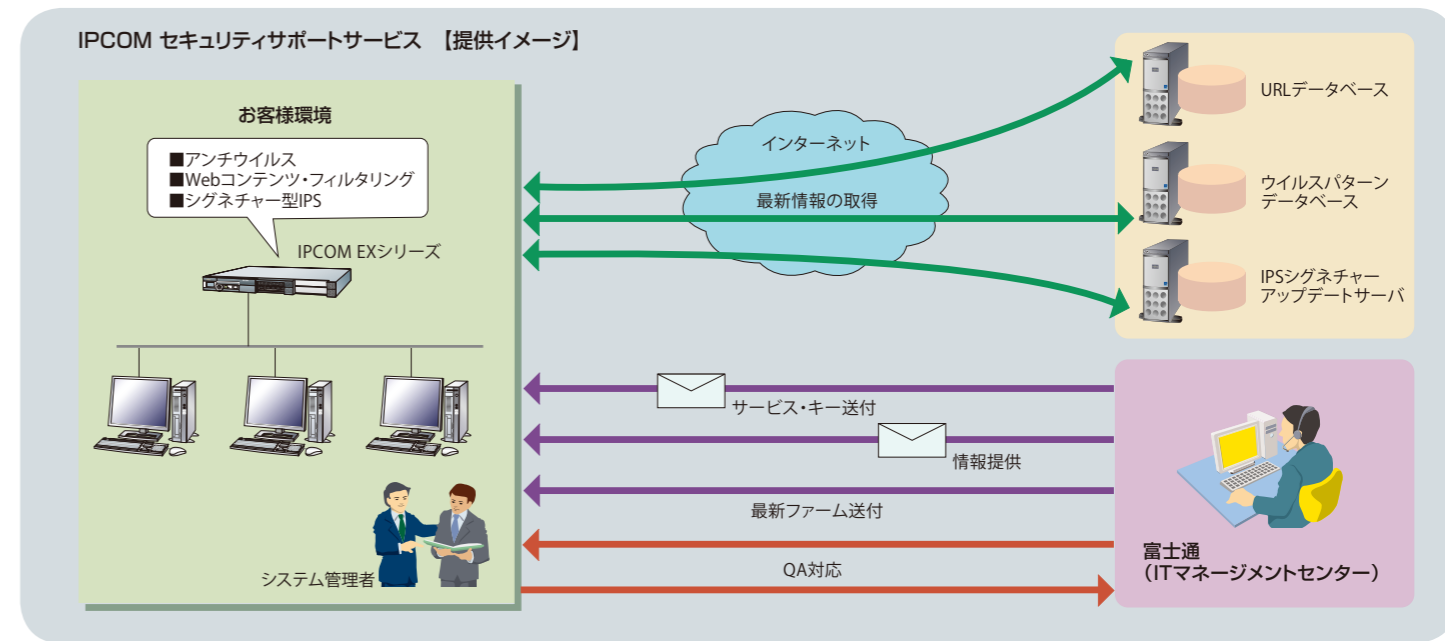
IPCOM セキュリティサポートサービス 【提供イメージ】

お客様環境

■アンチウイルス
■Webコンテンツ・フィルタリング
■シグネチャー型IPS

IPCOM EXシリーズ

システム管理者

インターネット

最新情報の取得

URLデータベース

ウイルスパターンデータベース

IPSシグネチャーアップデートサーバ

サービス・キー送付

情報提供

最新ファーム送付

QA対応

富士通
（ITマネージメントセンター）